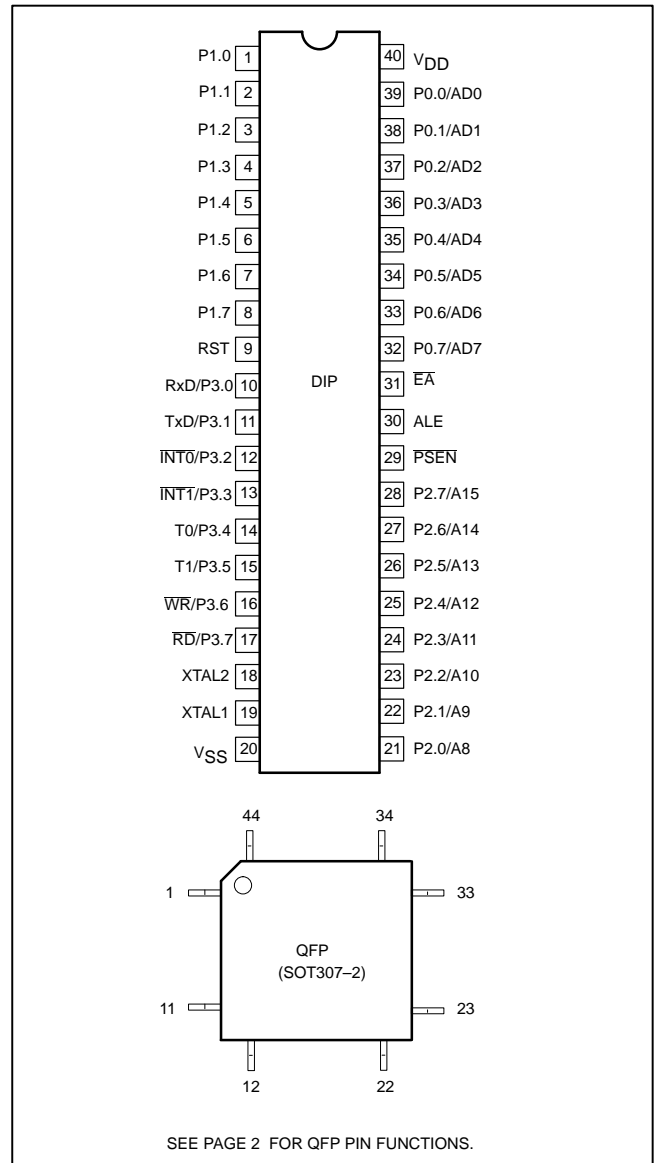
P1.0 1
P1.1 2
P1.2 3
P1.3 4
P1.4 5
P1.5 6
P1.6 7
P1.7 8
RST 9
RxD/P3.0 10
TxD/P3.1 11
$\overline{INT0}$/P3.2 12
$\overline{INT1}$/P3.3 13
T0/P3.4 14
T1/P3.5 15
$\overline{WR}$/P3.6 16
$\overline{RD}$/P3.7 17
XTAL2 18
XTAL1 19
$V_{SS}$ 20

40 $V_{DD}$
39 P0.0/AD0
38 P0.1/AD1
37 P0.2/AD2
36 P0.3/AD3
35 P0.4/AD4
34 P0.5/AD5
33 P0.6/AD6
32 P0.7/AD7
31 $\overline{EA}$
30 ALE
29 $\overline{PSEN}$
28 P2.7/A15
27 P2.6/A14
26 P2.5/A13
25 P2.4/A12
24 P2.3/A11
23 P2.2/A10
22 P2.1/A9
21 P2.0/A8

DIP

44 34
1 33
QFP
(SOT307–2)
11 23
12 22

SEE PAGE 2 FOR QFP PIN FUNCTIONS.